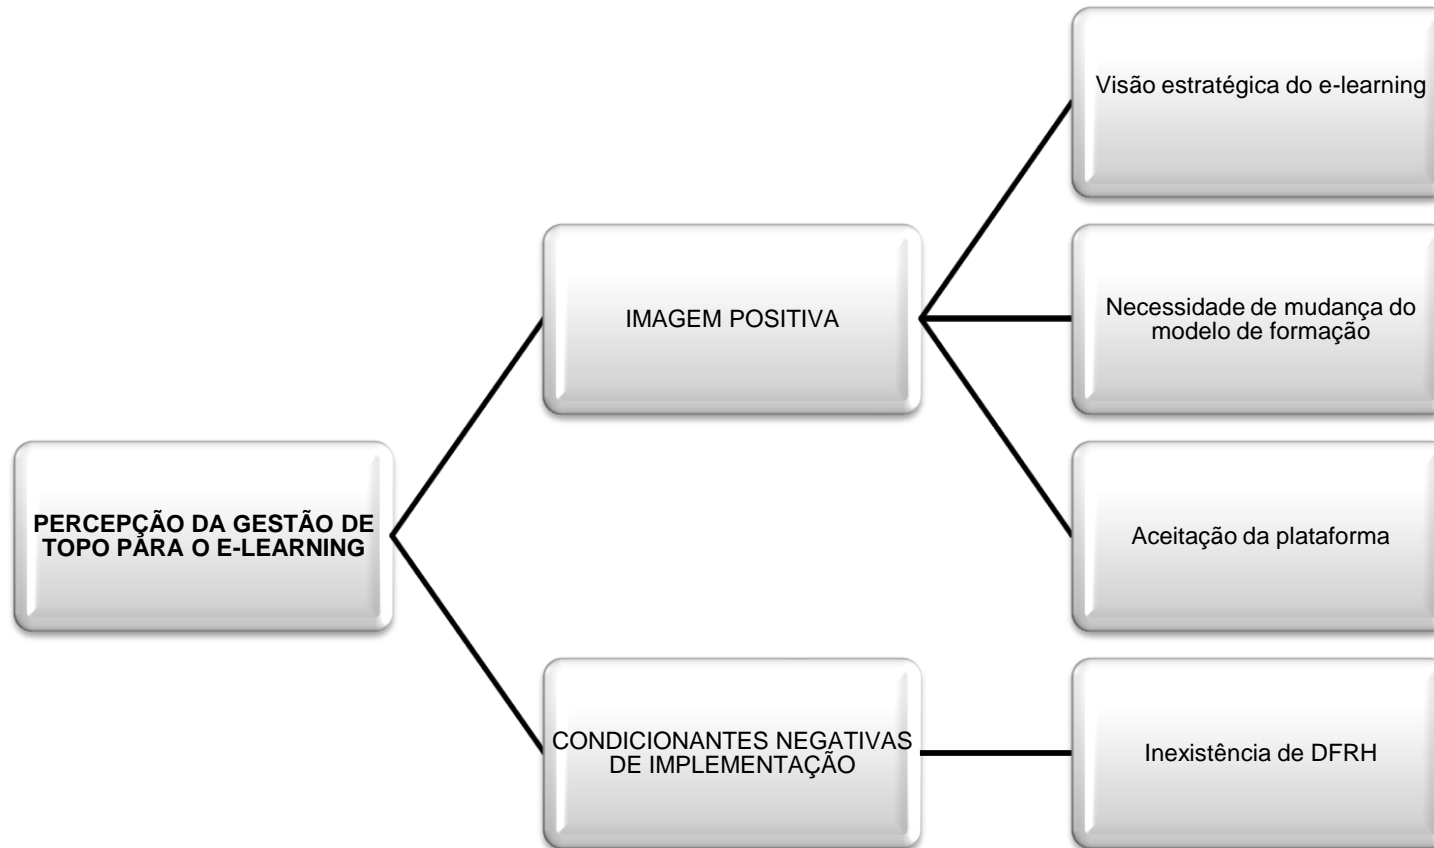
PERCEPÇÃO DA GESTÃO DE TOPO PARA O E-LEARNING

IMAGEM POSITIVA

CONDICIONANTES NEGATIVAS DE IMPLEMENTAÇÃO

Visão estratégica do e-learning

Necessidade de mudança do modelo de formação

Aceitação da plataforma

Inexistência de DFRH